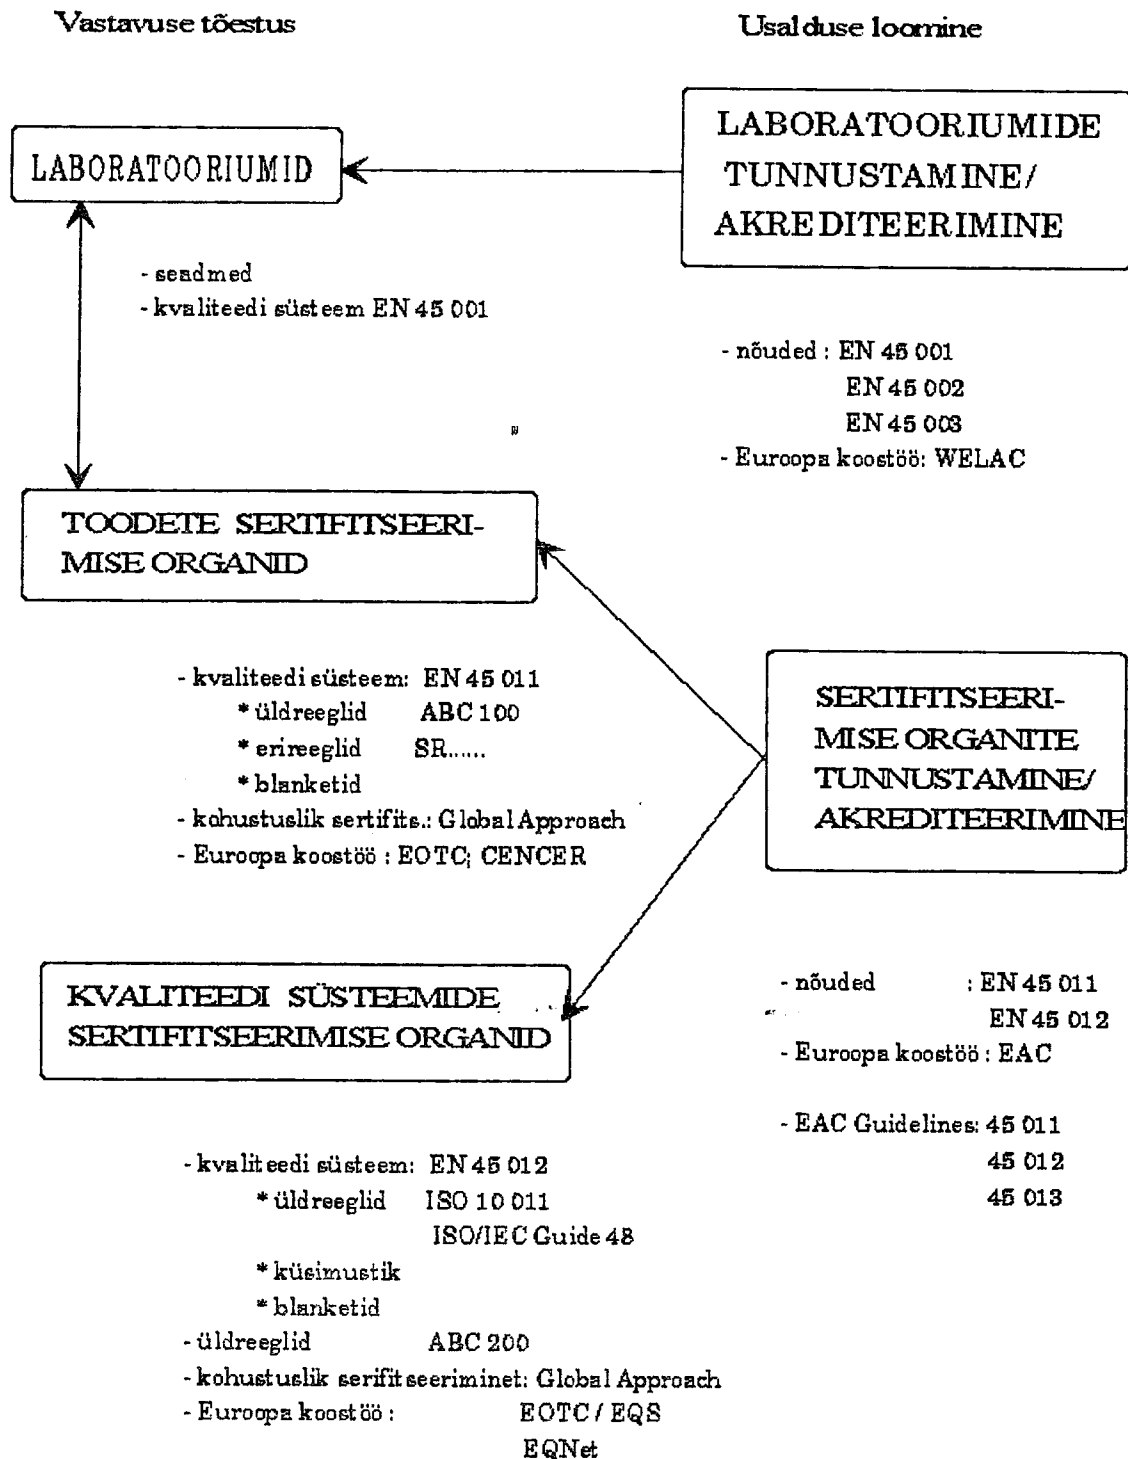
Vastavuse tõestus

Usalduse loomine

LABORATOORIUMID

LABORATOORIUMIDE TUNNUSTAMINE/ AKREDITEERIMINE

- seadmed
- kvaliteedi süsteem EN 45 001

- nõuded : EN 45 001
EN 45 002
EN 45 003
- Euroopa koostöö: WELAC

TOODETE SERTIFITSEERIMISE ORGANID

- kvaliteedi süsteem: EN 45 011
* üldreeglid ABC 100
* erireeglid SR......
* blanketid
- kohustuslik sertifits.: Global Approach
- Euroopa koostöö : EOTC; CENCER

SERTIFITSEERIMISE ORGANITE TUNNUSTAMINE/ AKREDITEERIMINE

KVALITEEDI SÜSTEEMIDE SERTIFITSEERIMISE ORGANID

- nõuded : EN 45 011
EN 45 012
- Euroopa koostöö : EAC

- EAC Guidelines: 45 011
45 012
45 013

- kvaliteedi süsteem: EN 45 012
* üldreeglid ISO 10 011
ISO/IEC Guide 48
* küsimustik
* blanketid
- üldreeglid ABC 200
- kohustuslik serifitseeriminet: Global Approach
- Euroopa koostöö : EOTC / EQS
EQNet